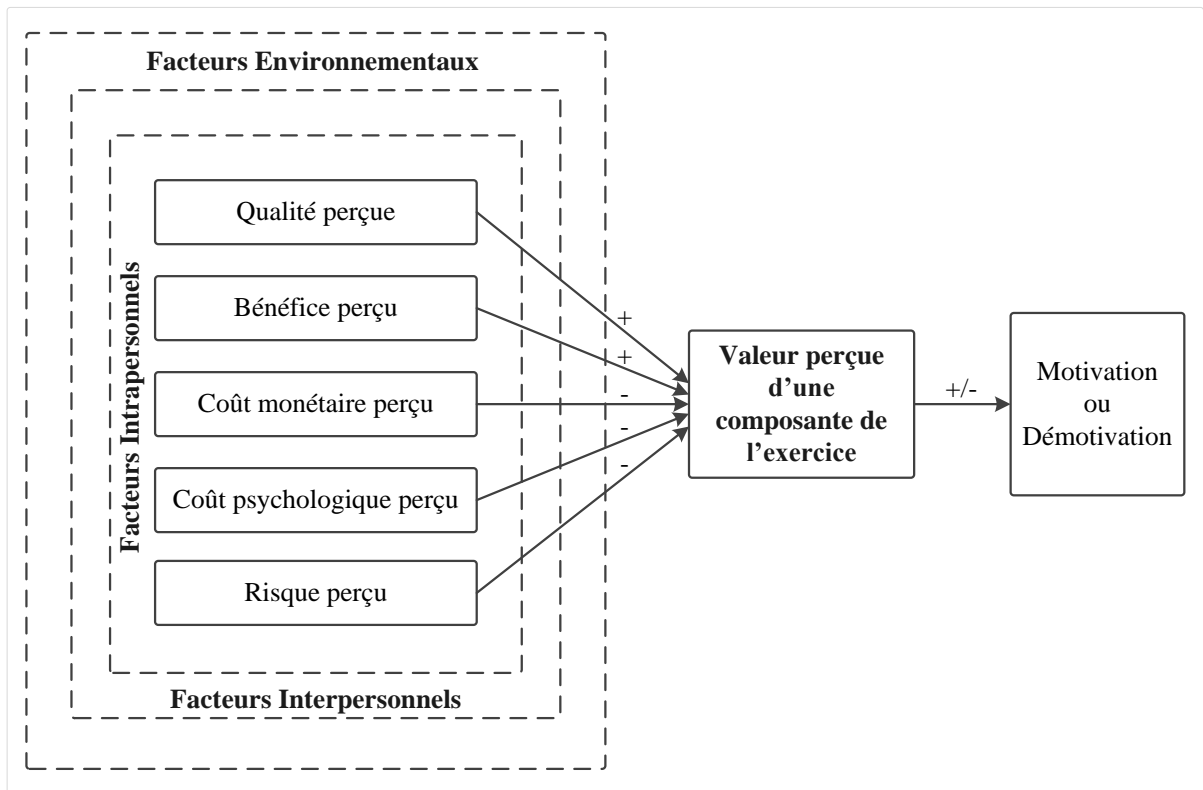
Facteurs Environnementaux

Facteurs Intrapersonnels

Qualité perçue

Bénéfice perçu

Coût monétaire perçu

Coût psychologique perçu

Risque perçu

+
+
-
-
-

Valeur perçue d'une composante de l'exercice

+/-

Motivation ou Démotivation

Facteurs Interpersonnels